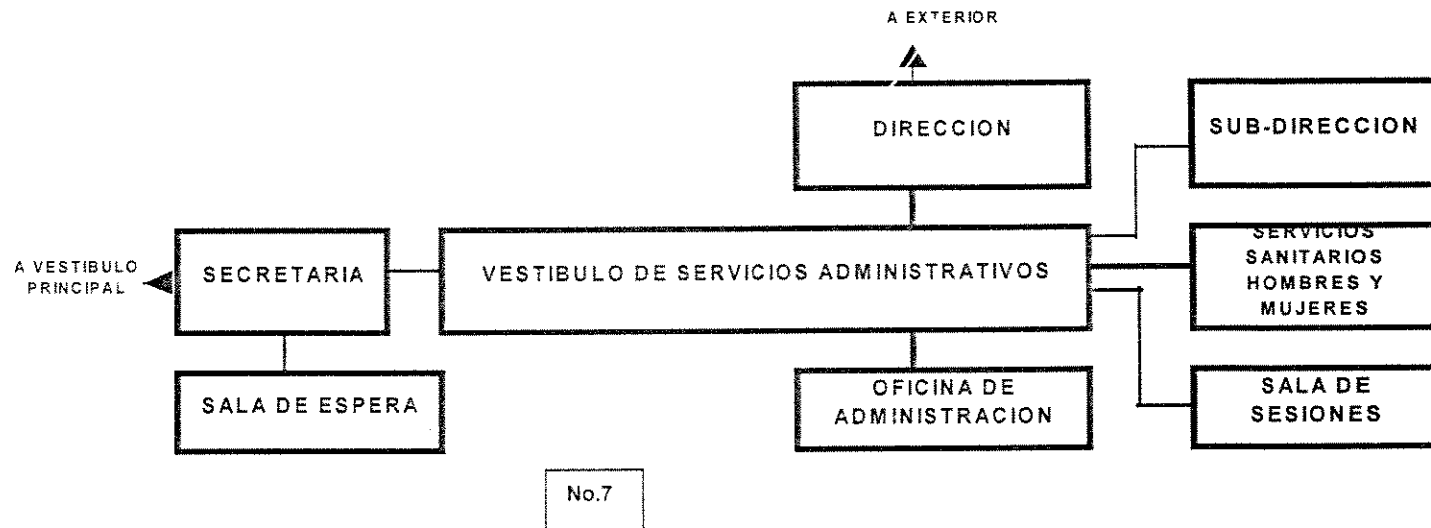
A EXTERIOR

DIRECCION

SUB-DIRECCION

A VESTIBULO PRINCIPAL

SECRETARIA

VESTIBULO DE SERVICIOS ADMINISTRATIVOS

SERVICIOS SANITARIOS HOMBRES Y MUJERES

SALA DE ESPERA

OFICINA DE ADMINISTRACION

SALA DE SESIONES

No.7